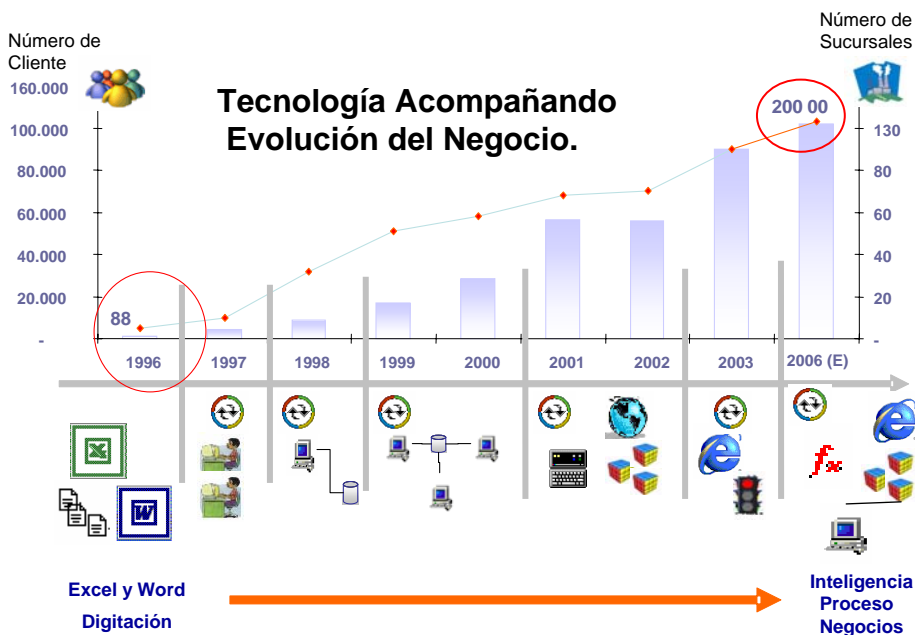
Número de Cliente

Número de Sucursales

Tecnología Acompañando Evolución del Negocio.

160.000
100.000
80.000
60.000
40.000
20.000
-

130
80
60
40
20
-

200 00

88

1996
1997
1998
1999
2000
2001
2002
2003
2006 (E)

Excel y Word
Digitación

Inteligencia
Proceso
Negocios